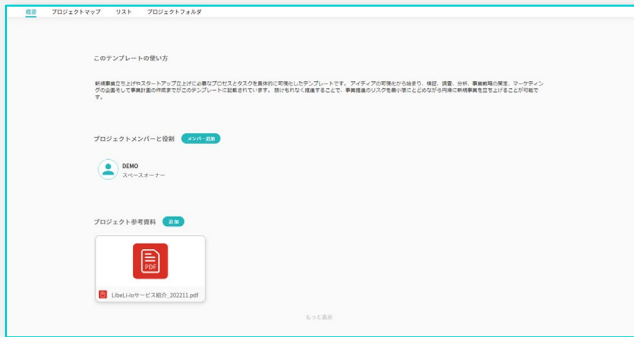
概要　プロジェクトマップ　リスト　プロジェクトフォルダ

このテンプレートの使い方

新規事業立ち上げやスタートアップ立ち上げに必要なプロセスとタスクを具体的に可視化したテンプレートです。アイディアの可視化から始まり、検証、調査、分析、事業戦略の策定、マーケティングの企画そして事業計画の作成までがこのテンプレートに記載されています。抜けもれなく推進することで、事業推進のリスクを最小限にとどめながら円滑に新規事業を立ち上げることが可能です。

プロジェクトメンバーと役割　メンバー追加

DEMO
スペースオーナー

プロジェクト参考資料　追加

PDF

LibeLi-toサービス紹介_202211.pdf

もっと表示